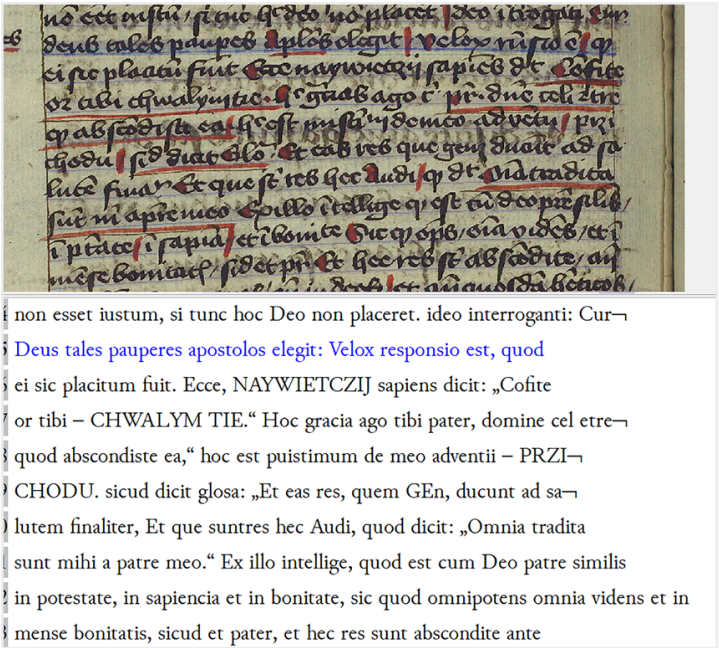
non esset iustum, si tunc hoc Deo non placeret. ideo interroganti: Cur¬
Deus tales pauperes apostolos elegit: Velox responsio est, quod
ei sic placitum fuit. Ecce, NAYWIETCZIJ sapiens dicit: „Cofite
or tibi – CHWALYM TIE.“ Hoc gracia ago tibi pater, domine cel etre¬
quod abscondiste ea,“ hoc est puistimum de meo adventii – PRZI¬
CHODU. sicud dicit glosa: „Et eas res, quem GEn, ducunt ad sa¬
lutem finaliter, Et que suntres hec Audi, quod dicit: „Omnia tradita
sunt mihi a patre meo.“ Ex illo intellige, quod est cum Deo patre similis
in potestate, in sapiencia et in bonitate, sic quod omnipotens omnia videns et in
mense bonitatis, sicud et pater, et hec res sunt abscondite ante